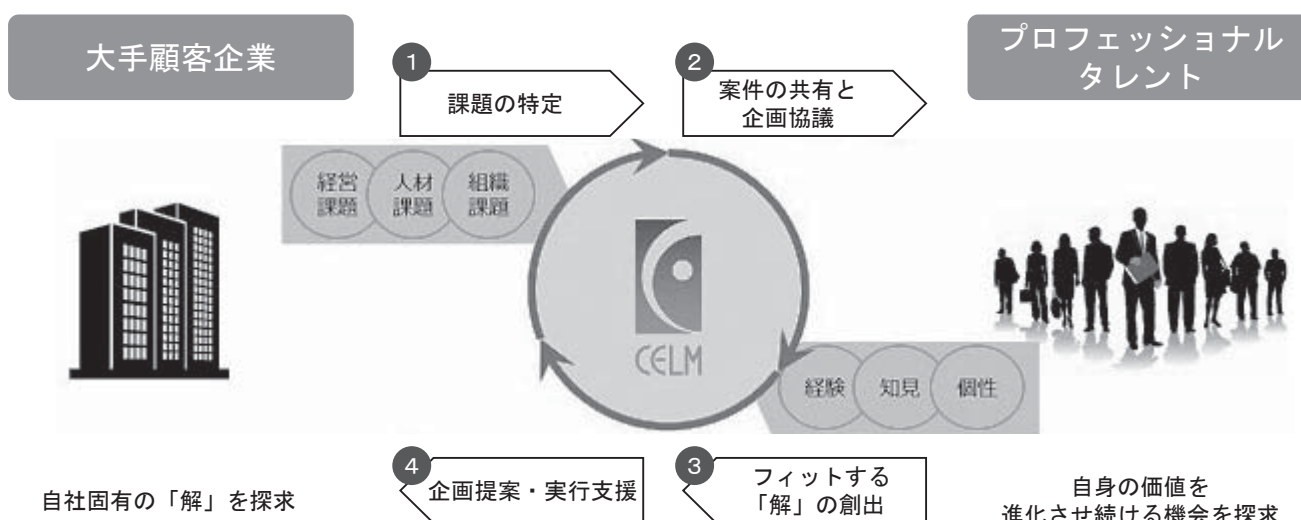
大手顧客企業

1
課題の特定

2
案件の共有と企画協議

プロフェッショナルタレント

経営課題
人材課題
組織課題

CELM

経験
知見
個性

自社固有の「解」を探求

4
企画提案・実行支援

3
フィットする「解」の創出

自身の価値を進化させ続ける機会を探求